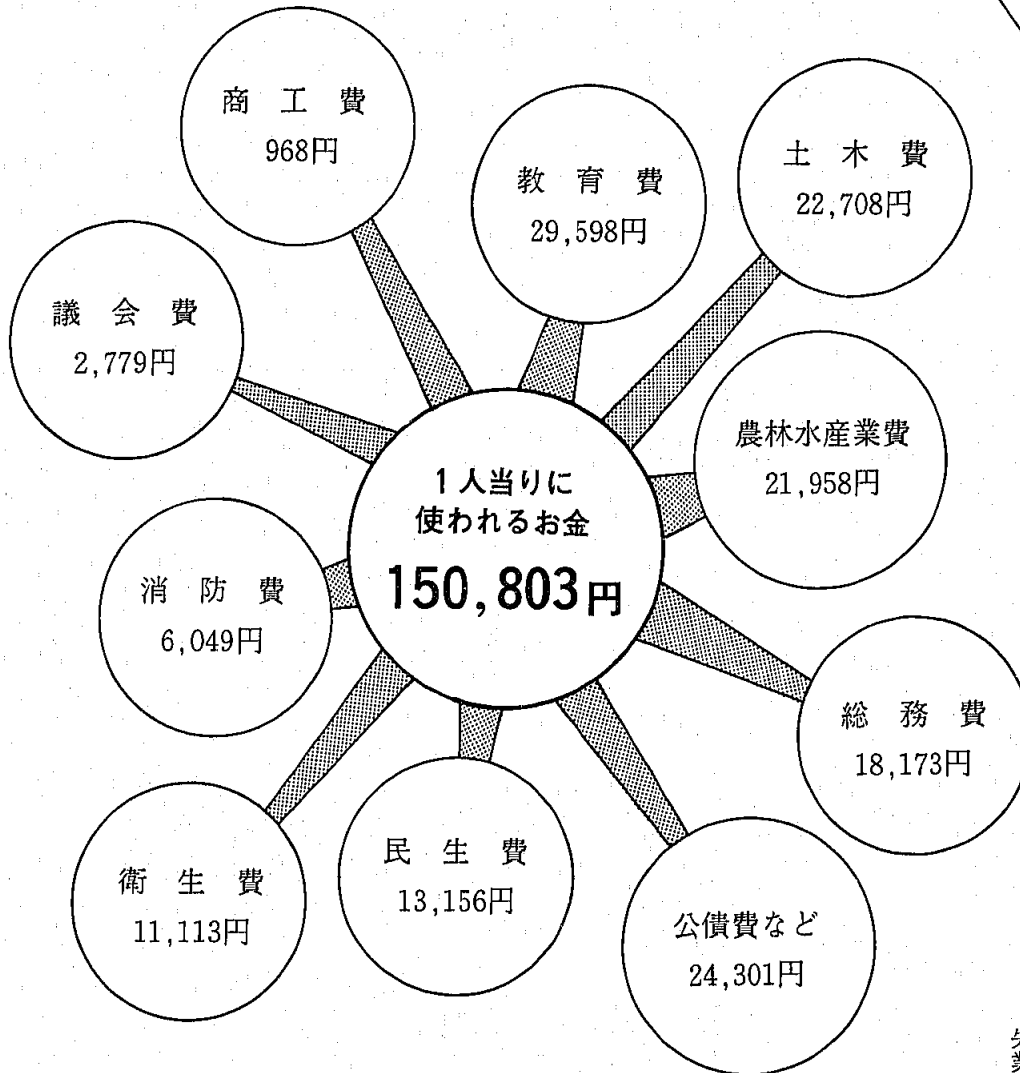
1人当りに
使われるお金
150,803円

商工費
968円

教育費
29,598円

土木費
22,708円

議会費
2,779円

農林水産業費
21,958円

消防費
6,049円

総務費
18,173円

衛生費
11,113円

民生費
13,156円

公債費など
24,301円

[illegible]